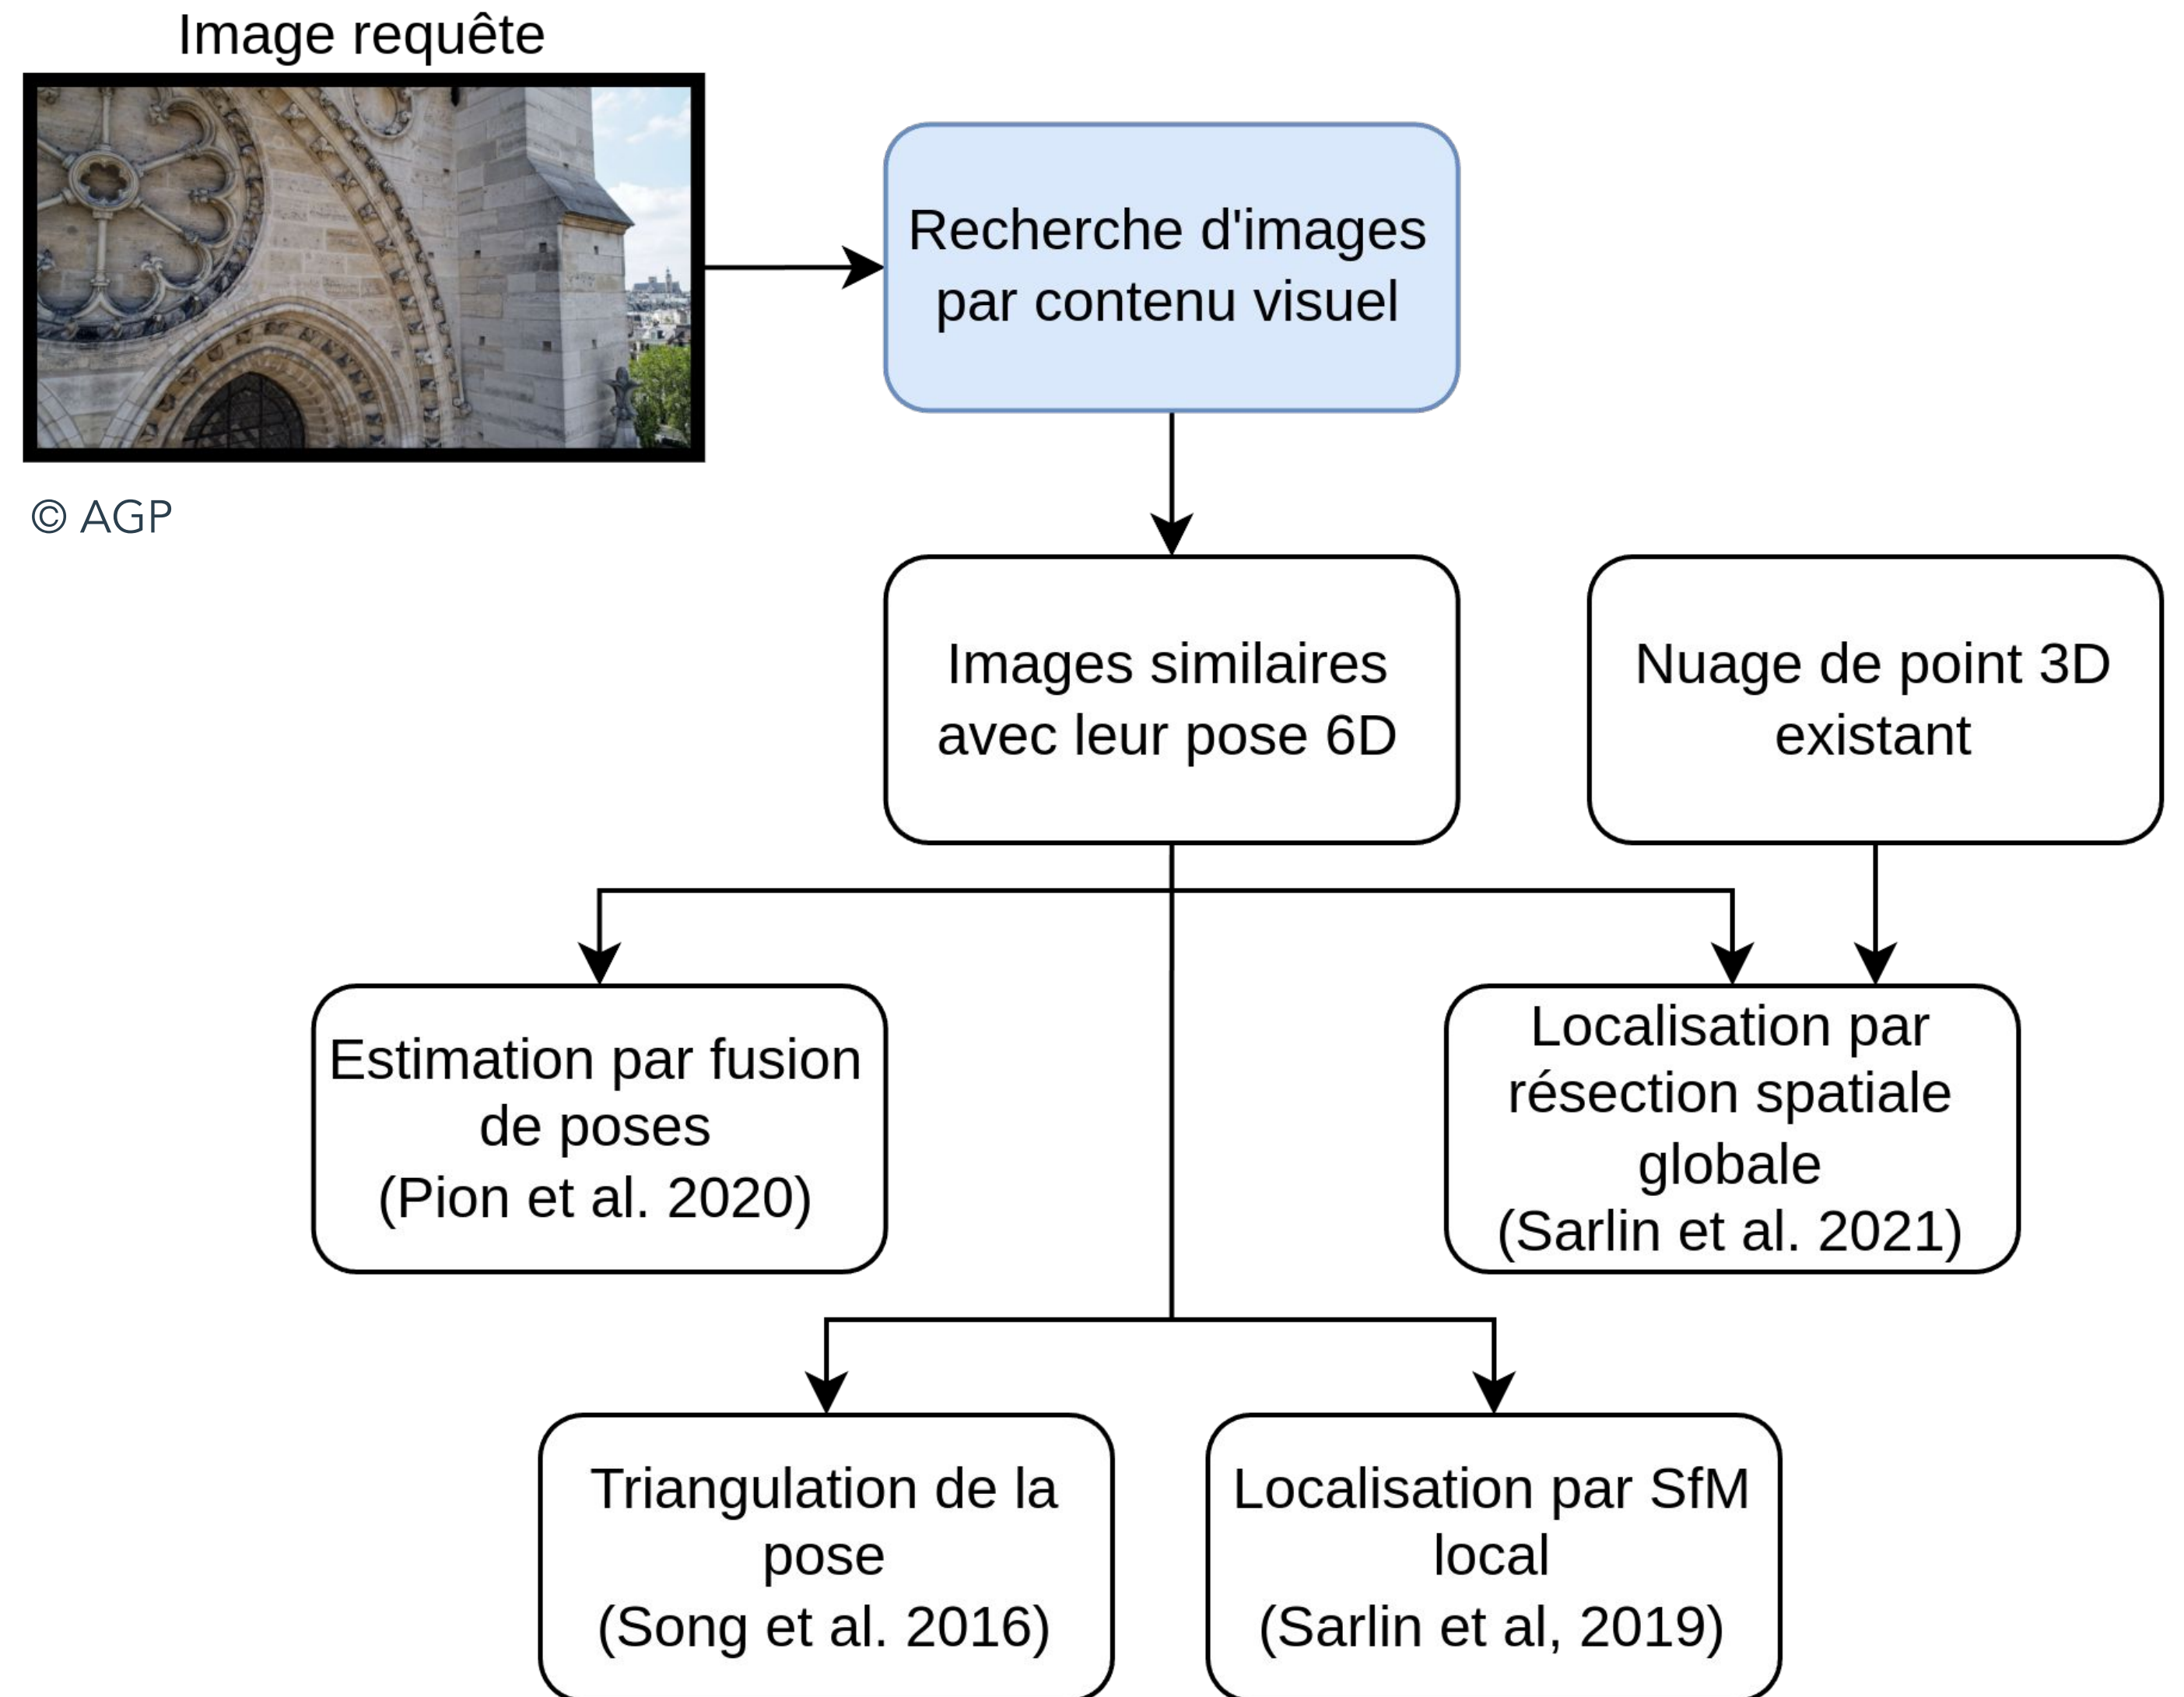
Image requête

© AGP

Recherche d'images par contenu visuel

Images similaires avec leur pose 6D

Nuage de point 3D existant

Estimation par fusion de poses
(Pion et al. 2020)

Localisation par résection spatiale globale
(Sarlin et al. 2021)

Triangulation de la pose
(Song et al. 2016)

Localisation par SfM local
(Sarlin et al, 2019)